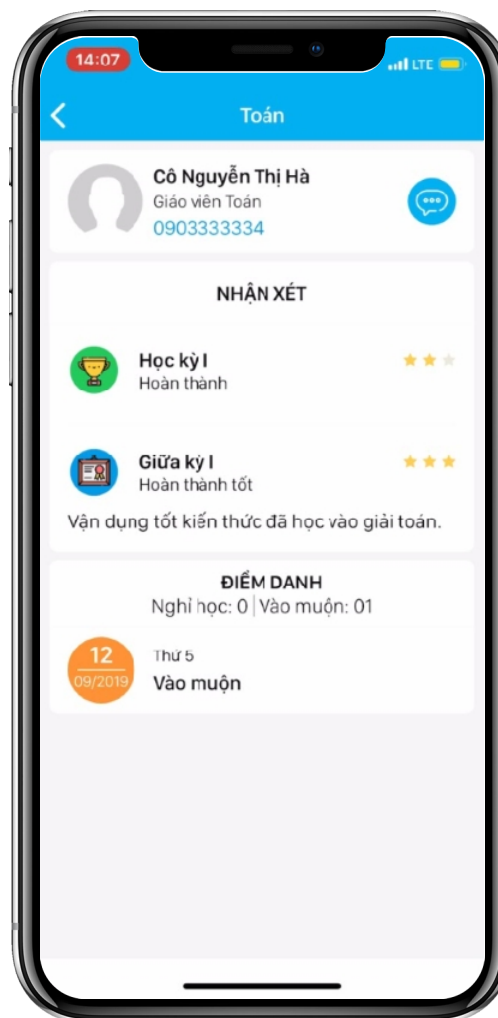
14:07

LTE

Toán

Cô Nguyễn Thị Hà
Giáo viên Toán
0903333334

NHẬN XÉT

Học kỳ I
Hoàn thành

Giữa kỳ I
Hoàn thành tốt

Vận dụng tốt kiến thức đã học vào giải toán.

ĐIỂM DANH
Nghỉ học: 0 | Vào muộn: 01

12
09/2019
Thứ 5
Vào muộn